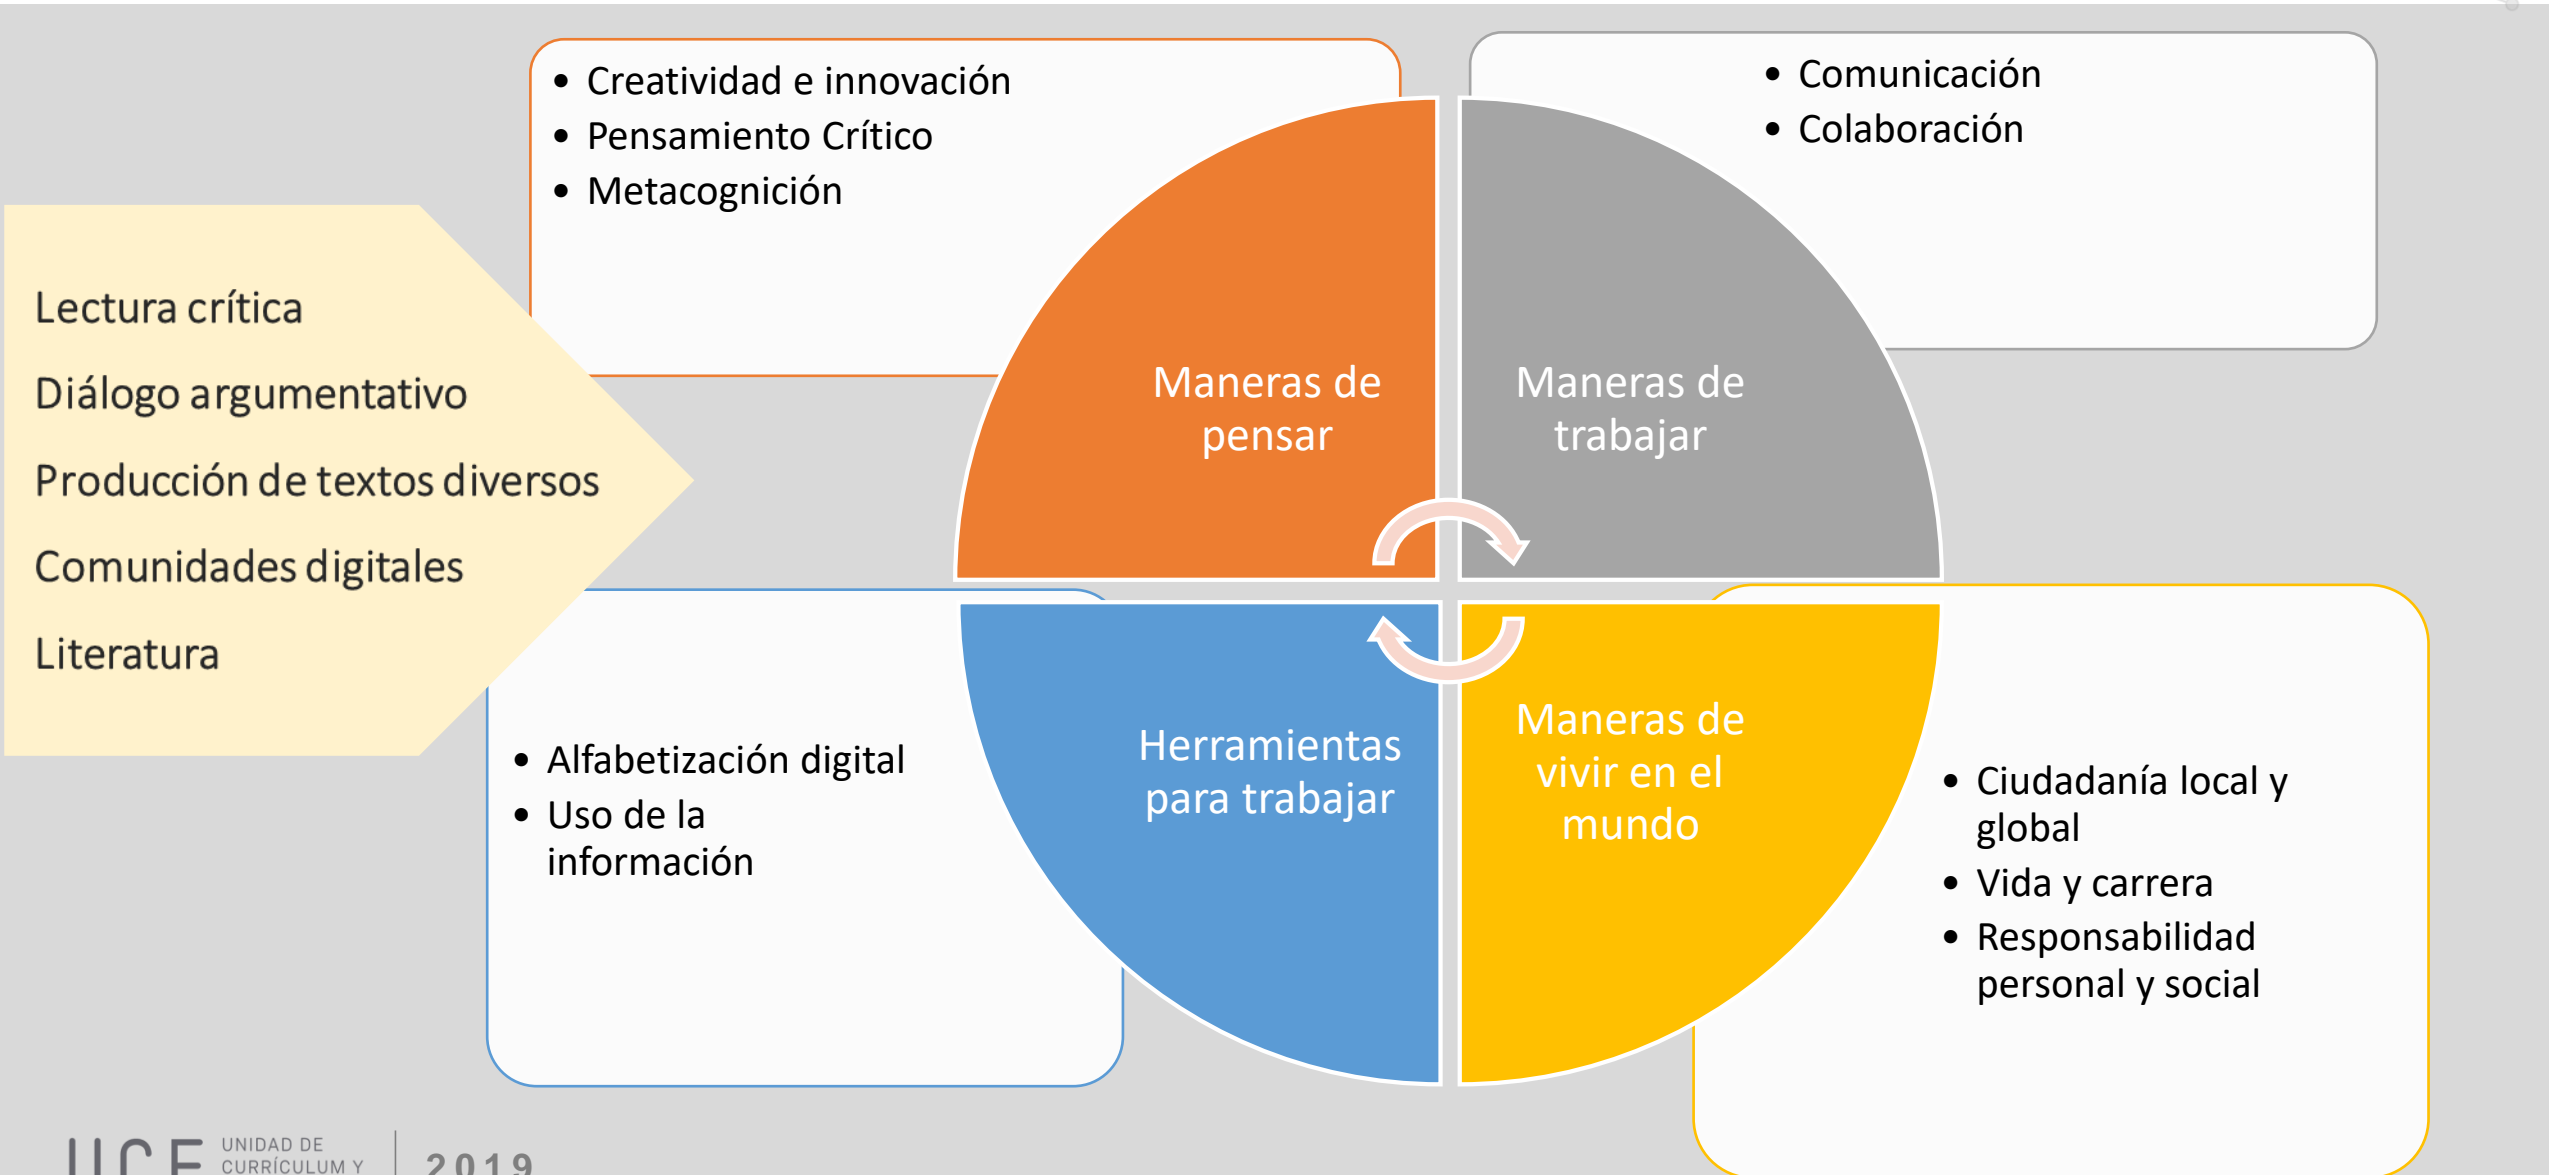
Lectura crítica

Diálogo argumentativo

Producción de textos diversos

Comunidades digitales

Literatura

• Creatividad e innovación
• Pensamiento Crítico
• Metacognición

• Comunicación
• Colaboración

Maneras de pensar

Maneras de trabajar

Herramientas para trabajar

Maneras de vivir en el mundo

• Alfabetización digital
• Uso de la información

• Ciudadanía local y global
• Vida y carrera
• Responsabilidad personal y social

UCE UNIDAD DE CURRÍCULUM Y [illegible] | 2019